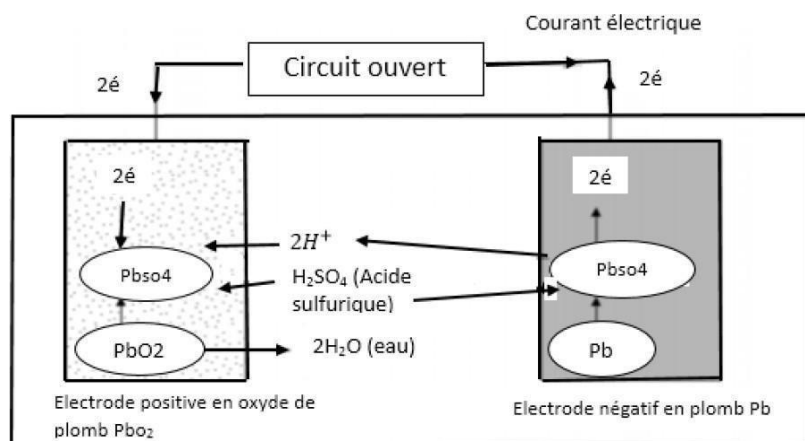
Courant électrique

2é

Circuit ouvert

2é

2é

$2H^+$

Pbso4

$H_2SO_4$ (Acide sulfurique)

PbO2

$2H_2O$ (eau)

2é

Pbso4

Pb

Electrode positive en oxyde de plomb $Pbo_2$

Electrode négatif en plomb Pb